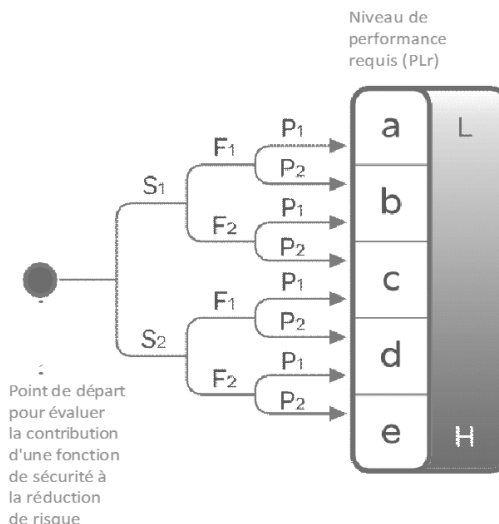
Niveau de performance requis (PLr)

$S_1$
$F_1$
$P_1$
$P_2$
$F_2$
$P_1$
$P_2$
$S_2$
$F_1$
$P_1$
$P_2$
$F_2$
$P_1$
$P_2$

a
b
c
d
e

L
H

Point de départ pour évaluer la contribution d'une fonction de sécurité à la réduction de risque